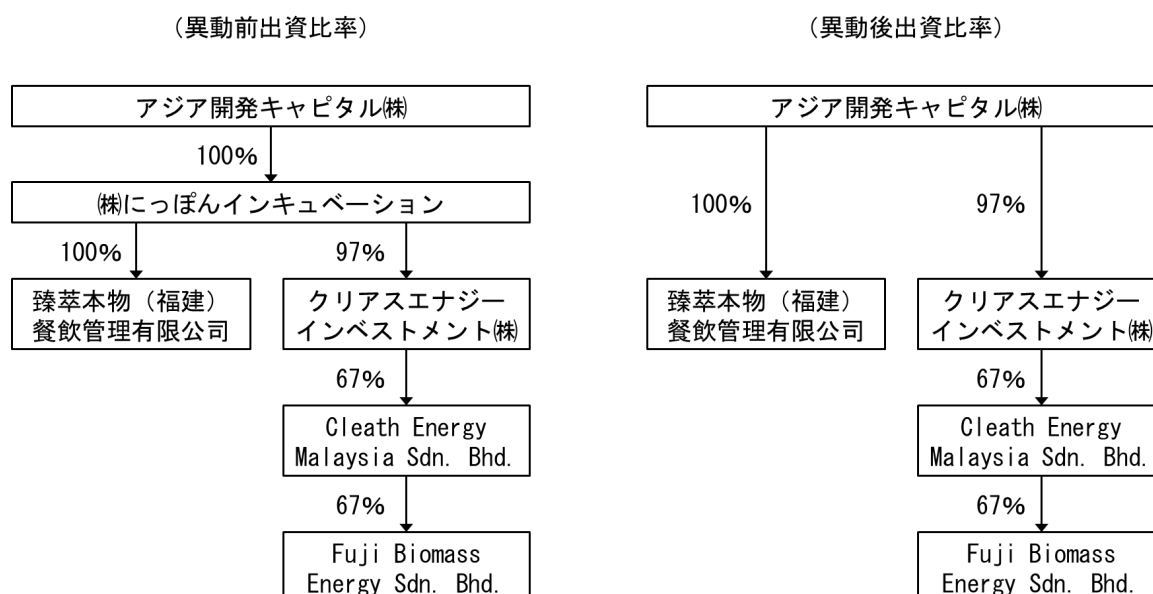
（異動前出資比率）

アジア開発キャピタル㈱

100%

㈱にっぽんインキュベーション

100%

97%

臻萃本物（福建）餐飲管理有限公司

クリアスエナジーインベストメント㈱

67%

Cleath Energy Malaysia Sdn. Bhd.

67%

Fuji Biomass Energy Sdn. Bhd.

（異動後出資比率）

アジア開発キャピタル㈱

100%

97%

臻萃本物（福建）餐飲管理有限公司

クリアスエナジーインベストメント㈱

67%

Cleath Energy Malaysia Sdn. Bhd.

67%

Fuji Biomass Energy Sdn. Bhd.